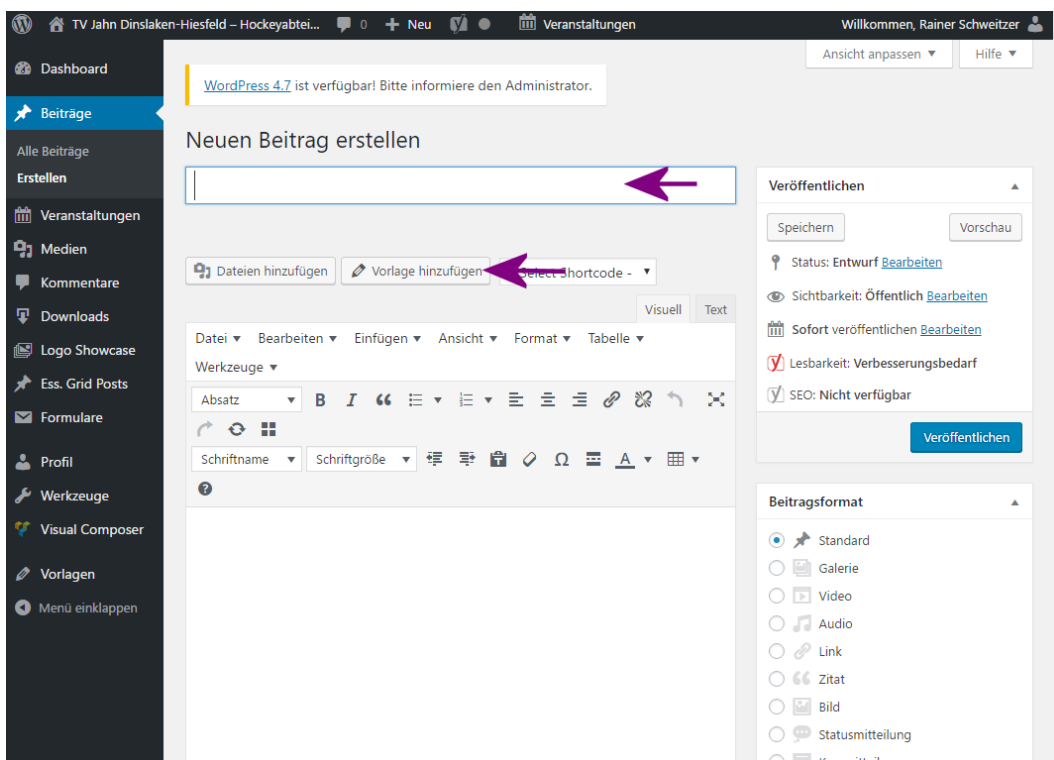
TV Jahn Dinslaken-Hiesfeld – Hockeyabtei... 0 Neu Veranstaltungen Willkommen, Rainer Schweitzer

Ansicht anpassen ▼ Hilfe ▼

Dashboard
Beiträge
Alle Beiträge
Erstellen
Veranstaltungen
Medien
Kommentare
Downloads
Logo Showcase
Ess. Grid Posts
Formulare
Profil
Werkzeuge
Visual Composer
Vorlagen
Menü einklappen

WordPress 4.7 ist verfügbar! Bitte informiere den Administrator.

Neuen Beitrag erstellen

Dateien hinzufügen Vorlage hinzufügen Select Shortcode - ▼

Visuell Text

Datei ▼ Bearbeiten ▼ Einfügen ▼ Ansicht ▼ Format ▼ Tabelle ▼ Werkzeuge ▼

Absatz ▼

Schriftname ▼ Schriftgröße ▼

Veröffentlichen

Speichern Vorschau

Status: Entwurf Bearbeiten

Sichtbarkeit: Öffentlich Bearbeiten

Sofort veröffentlichen Bearbeiten

Lesbarkeit: Verbesserungsbedarf

SEO: Nicht verfügbar

Veröffentlichen

Beitragsformat

Standard
Galerie
Video
Audio
Link
Zitat
Bild
Statusmitteilung
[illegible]